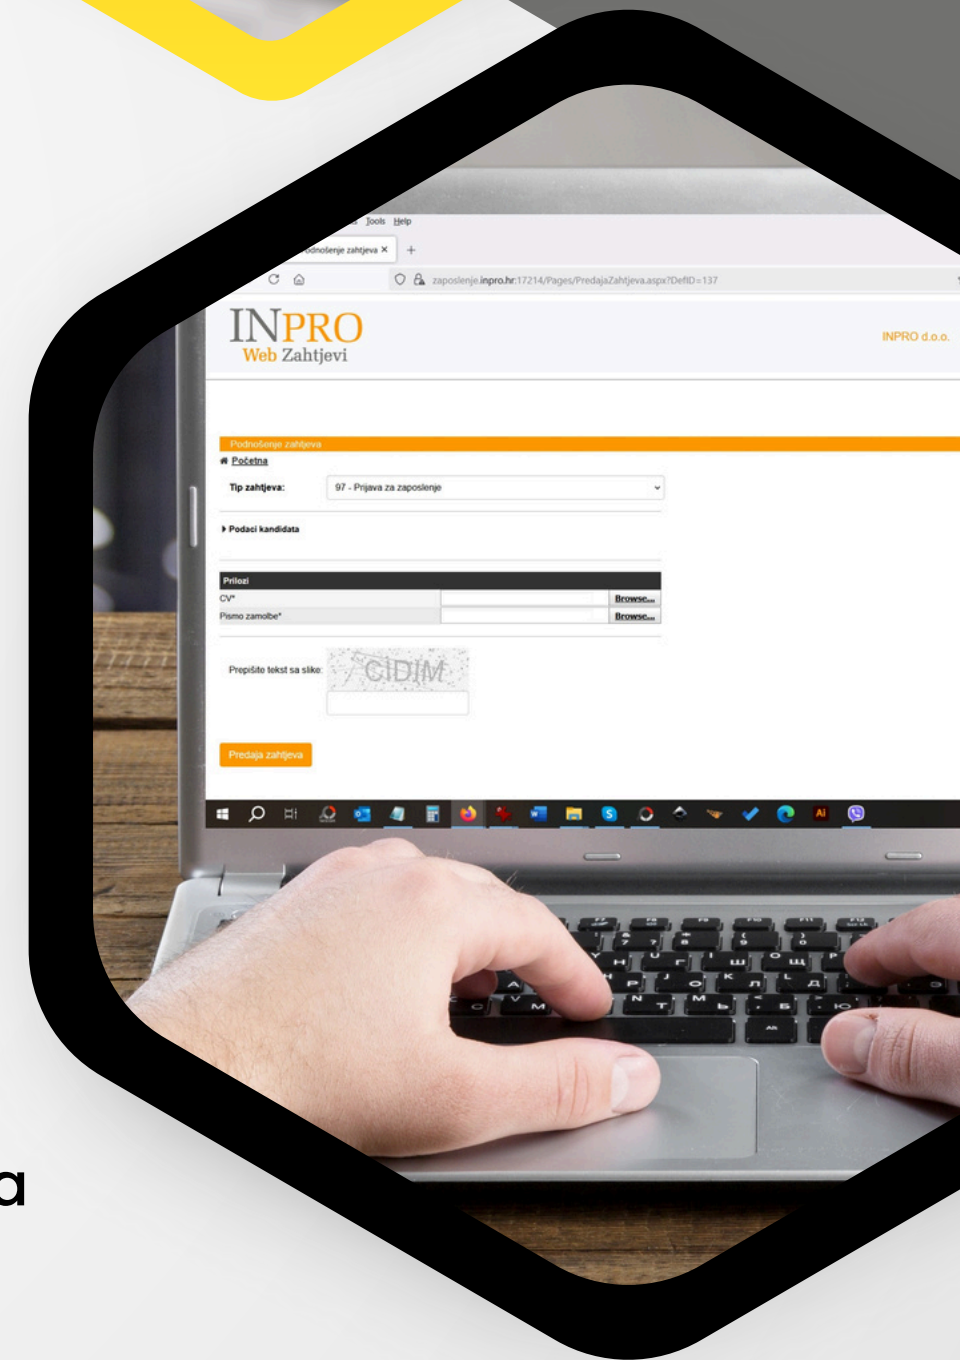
Tools Help

odnošenje zahtjeva ×

zaposlenje.inpro.hr:17214/Pages/PredajaZahtjeva.aspx?DefID=137

INPRO
Web Zahtjevi

INPRO d.o.o.

Podnošenje zahtjeva

Početna

Tip zahtjeva: 97 - Prijava za zaposlenje

Podaci kandidata

| Prilozi | | |
|---|---|---|
| CV* | | Browse... |
| Pismo zamolbe* | | Browse... |

Prepišite tekst sa slike: CIDIM

Predaja zahtjeva

a